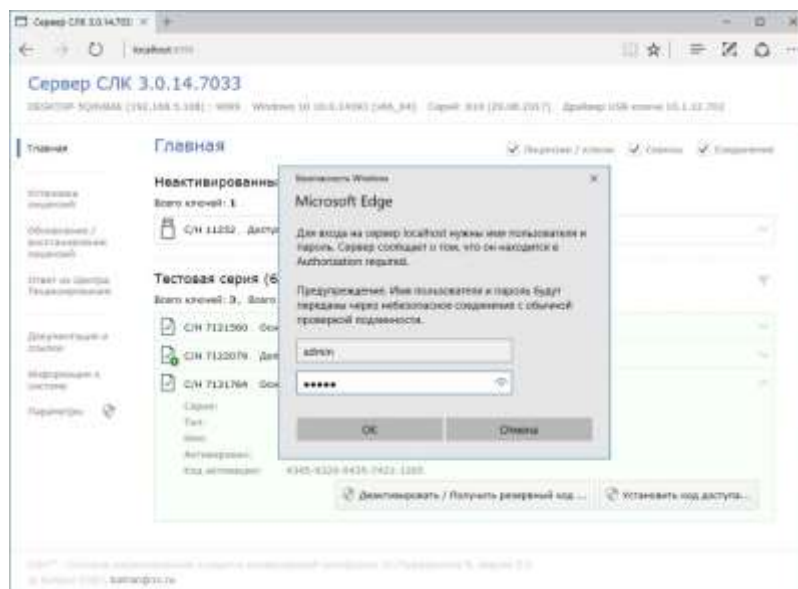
Сервер СЛК 3.0.14.7033 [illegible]

localhost:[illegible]

Сервер СЛК 3.0.14.7033

DESKTOP-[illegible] (192.168.5.108) : 9999 Windows 10 10.0.14393 (x86_64) Сервер: 810 (29.08.2017) Драйвер USB-ключа 10.1.12.702

Главная

Установка лицензий

Обновление / восстановление лицензий

Ответ из Центра Лицензирования

Документация и ссылки

Информация о системе

Параметры

Главная

Лицензии / ключи Сервисы Уведомления

Неактивированны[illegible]

Всего ключей: 1

С/Н 11232 Доступ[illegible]

Тестовая серия (6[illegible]

Всего ключей: 3, Всего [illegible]

С/Н 7121560 Осн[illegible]

С/Н 7122079 Дем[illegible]

С/Н 7121764 Осн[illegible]

Серия:
Тип:
Имя:
Активирован:
Код активации: 4345-9320-9435-7421-1285

Деактивировать / Получить резервный код ...

Установить код доступа...

Безопасность Windows

Microsoft Edge

Для входа на сервер localhost нужны имя пользователя и пароль. Сервер сообщает о том, что он находится в Authorization required.

Предупреждение. Имя пользователя и пароль будут переданы через небезопасное соединение с обычной проверкой подлинности.

admin

••••••

OK

Отмена

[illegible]
© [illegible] bazhan@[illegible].ru